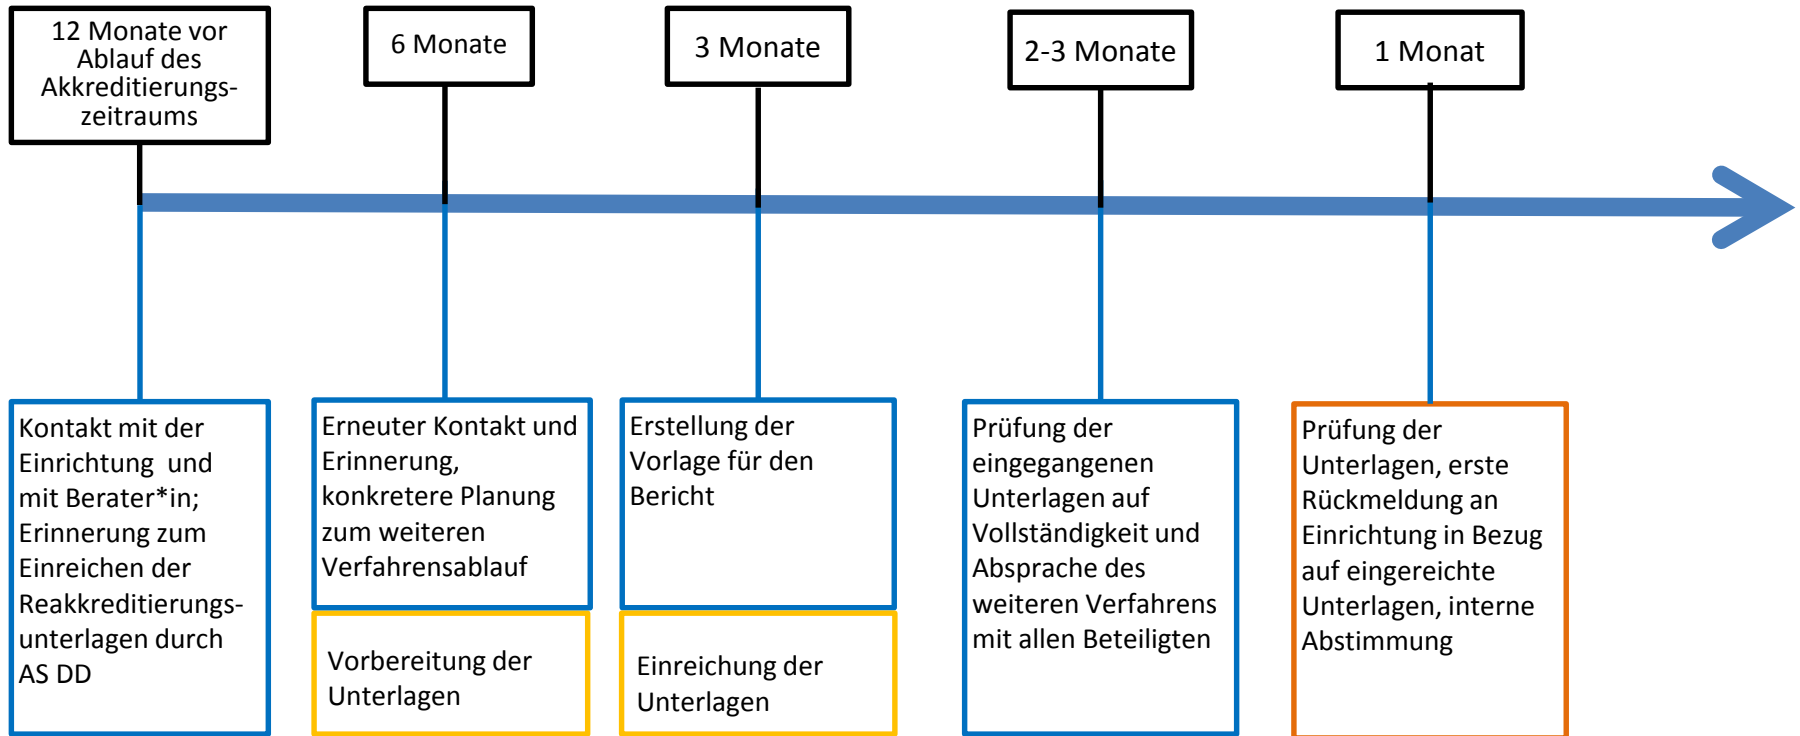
12 Monate vor Ablauf des Akkreditierungszeitraums

6 Monate

3 Monate

2-3 Monate

1 Monat

Kontakt mit der Einrichtung und mit Berater*in; Erinnerung zum Einreichen der Reakkreditierungsunterlagen durch AS DD

Erneuter Kontakt und Erinnerung, konkretere Planung zum weiteren Verfahrensablauf

Vorbereitung der Unterlagen

Erstellung der Vorlage für den Bericht

Einreichung der Unterlagen

Prüfung der eingegangenen Unterlagen auf Vollständigkeit und Absprache des weiteren Verfahrens mit allen Beteiligten

Prüfung der Unterlagen, erste Rückmeldung an Einrichtung in Bezug auf eingereichte Unterlagen, interne Abstimmung